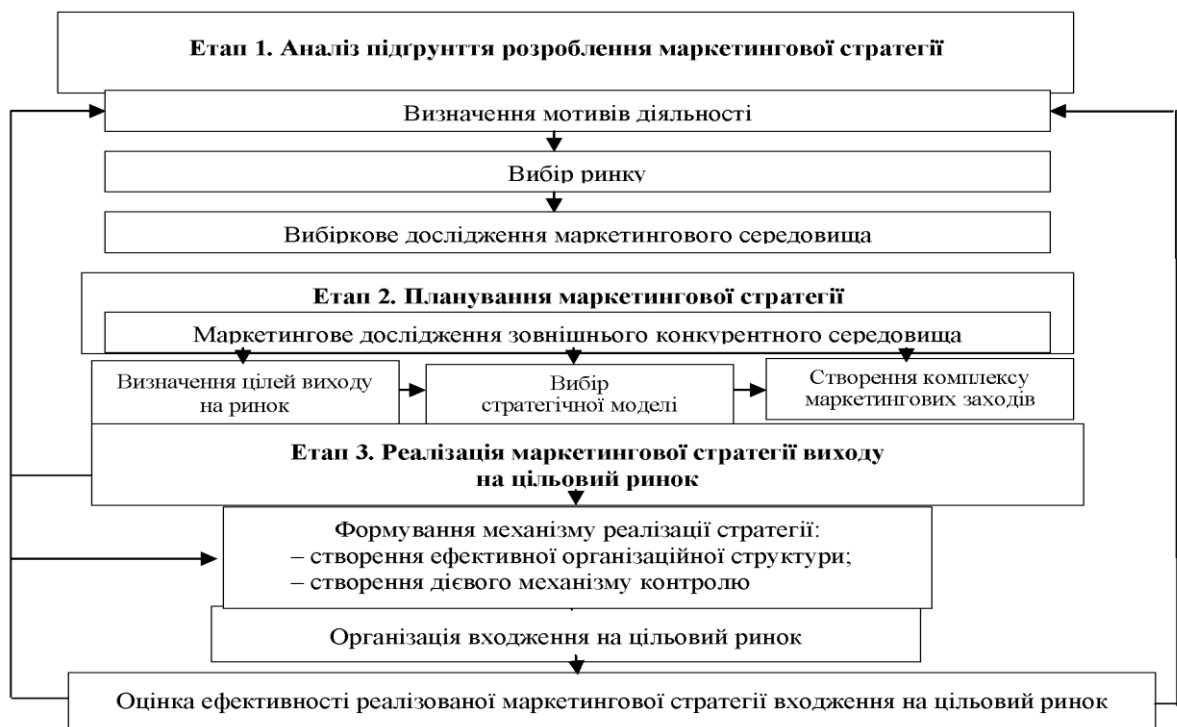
Етап 1. Аналіз підґрунття розроблення маркетингової стратегії

Визначення мотивів діяльності

Вибір ринку

Вибіркове дослідження маркетингового середовища

Етап 2. Планування маркетингової стратегії

Маркетингове дослідження зовнішнього конкурентного середовища

Визначення цілей виходу на ринок

Вибір стратегічної моделі

Створення комплексу маркетингових заходів

Етап 3. Реалізація маркетингової стратегії виходу на цільовий ринок

Формування механізму реалізації стратегії:
– створення ефективної організаційної структури;
– створення дієвого механізму контролю

Організація входження на цільовий ринок

Оцінка ефективності реалізованої маркетингової стратегії входження на цільовий ринок